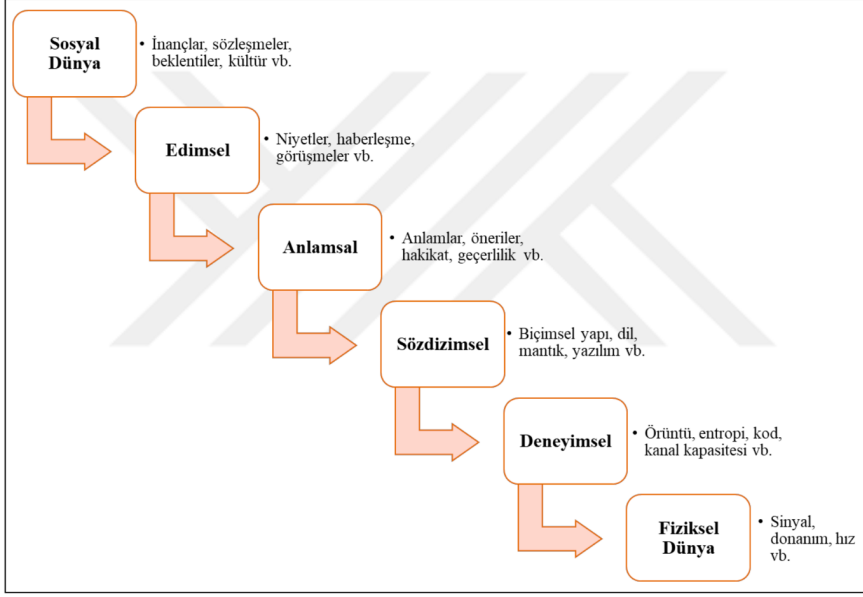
Sosyal Dünya

• İnançlar, sözleşmeler, beklentiler, kültür vb.

Edimsel

• Niyetler, haberleşme, görüşmeler vb.

Anlamsal

• Anlamlar, öneriler, hakikat, geçerlilik vb.

Sözdizimsel

• Biçimsel yapı, dil, mantık, yazılım vb.

Deneyimsel

• Örüntü, entropi, kod, kanal kapasitesi vb.

Fiziksel Dünya

• Sinyal, donanım, hız vb.